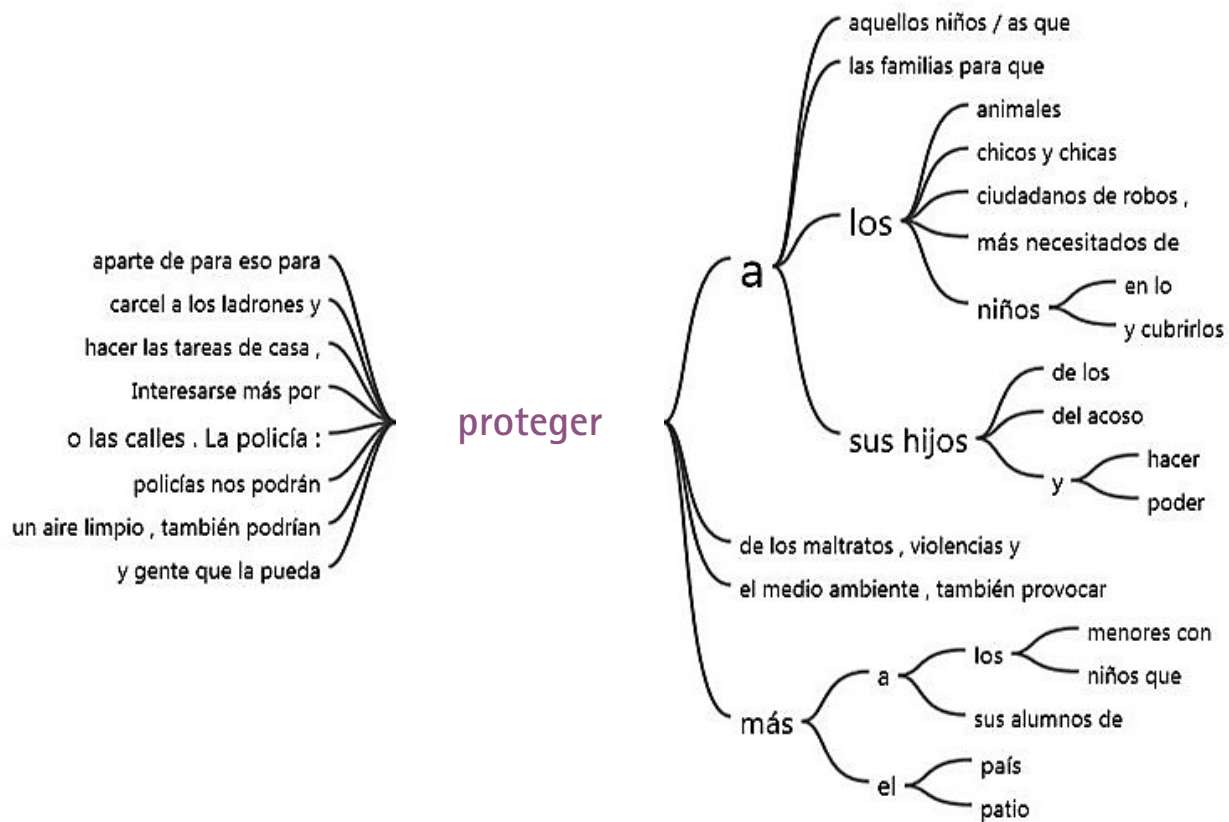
aparte de para eso para
carcel a los ladrones y
hacer las tareas de casa ,
Interesarse más por
o las calles . La policía :
policías nos podrán
un aire limpio , también podrían
y gente que la pueda

proteger

a
aquellos niños / as que
las familias para que
los
animales
chicos y chicas
ciudadanos de robos ,
más necesitados de
niños
en lo
y cubrirlos
sus hijos
de los
del acoso
y
hacer
poder
de los maltratos , violencias y
el medio ambiente , también provocar
más
a
los
menores con
niños que
sus alumnos de
el
país
patio